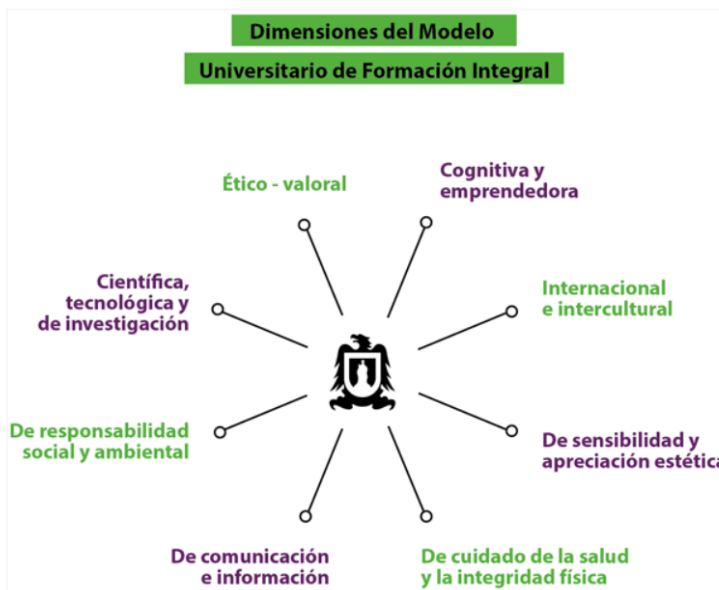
Dimensiones del Modelo
Universitario de Formación Integral

Ético - valoral

Cognitiva y emprendedora

Científica, tecnológica y de investigación

Internacional e intercultural

De responsabilidad social y ambiental

De sensibilidad y apreciación estética

De comunicación e información

De cuidado de la salud y la integridad física